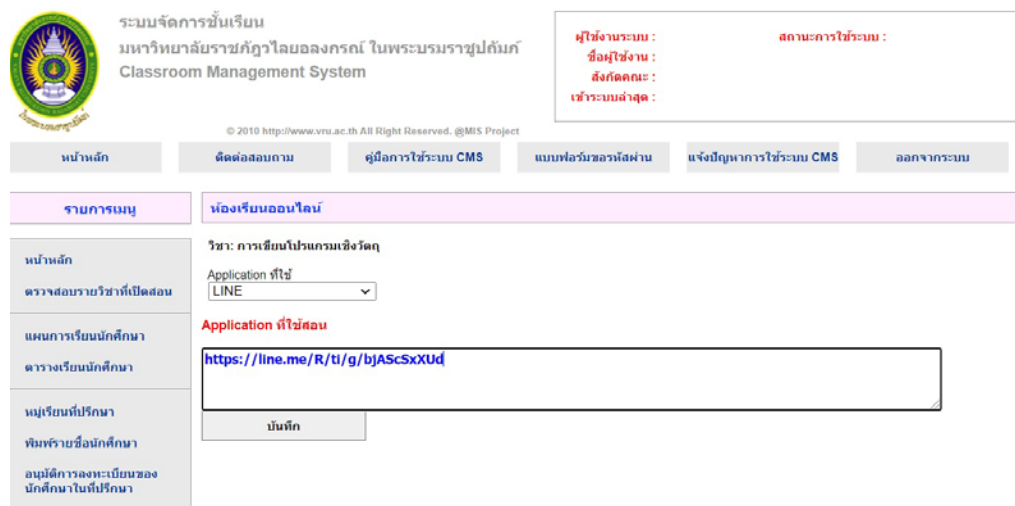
ระบบจัดการชั้นเรียน
มหาวิทยาลัยราชภัฏวไลยอลงกรณ์ ในพระบรมราชูปถัมภ์
Classroom Management System

© 2010 http://www.vru.ac.th All Right Reserved. @MIS Project

ผู้ใช้งานระบบ :
ชื่อผู้ใช้งาน :
สังกัดคณะ :
เข้าระบบล่าสุด :

สถานะการใช้ระบบ :

หน้าหลัก | ติดต่อสอบถาม | คู่มือการใช้ระบบ CMS | แบบฟอร์มขอรหัสผ่าน | แจ้งปัญหาการใช้ระบบ CMS | ออกจากระบบ

รายการเมนู

หน้าหลัก
ตรวจสอบรายวิชาที่เปิดสอน

แผนการเรียนนักศึกษา
ตารางเรียนนักศึกษา

หมู่เรียนที่ปรึกษา
พิมพ์รายชื่อนักศึกษา
อนุมัติการลงทะเบียนของนักศึกษาในที่ปรึกษา

ห้องเรียนออนไลน์

วิชา: การเขียนโปรแกรมเชิงวัตถุ

Application ที่ใช้
LINE

Application ที่ใช้สอน

https://line.me/R/ti/g/bjAScSxXUd

บันทึก